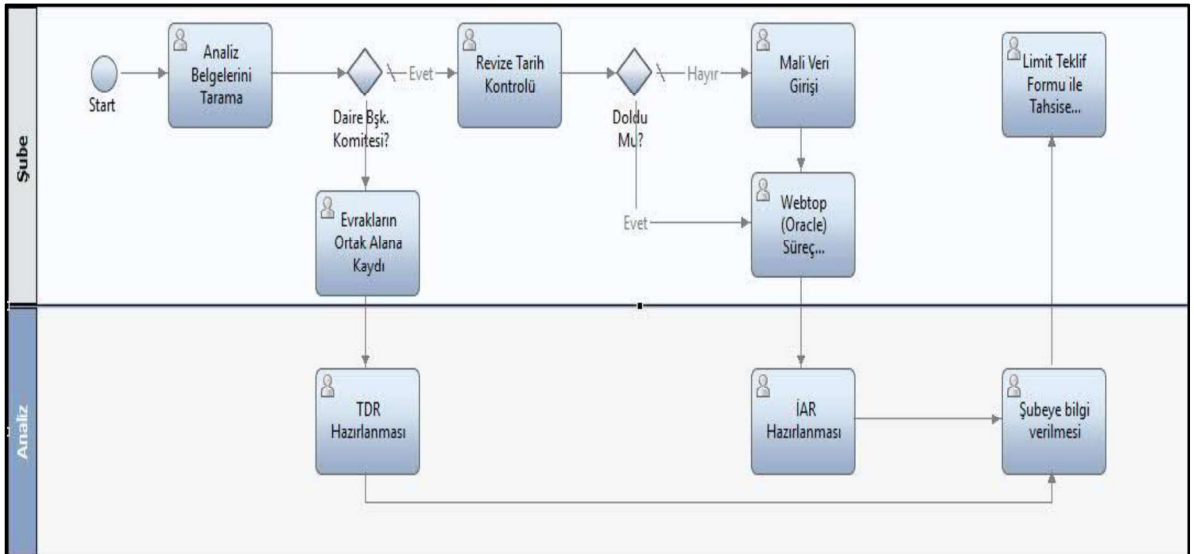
Şube

Start

Analiz Belgelerini Tarama

Daire Bşk. Komitesi?

Evet

Revize Tarih Kontrolü

Doldu Mu?

Hayır

Mali Veri Girişi

Limit Teklif Formu ile Tahsise...

Evrakların Ortak Alana Kaydı

Evet

Webtop (Oracle) Süreç...

Analiz

TDR Hazırlanması

İAR Hazırlanması

Şubeye bilgi verilmesi